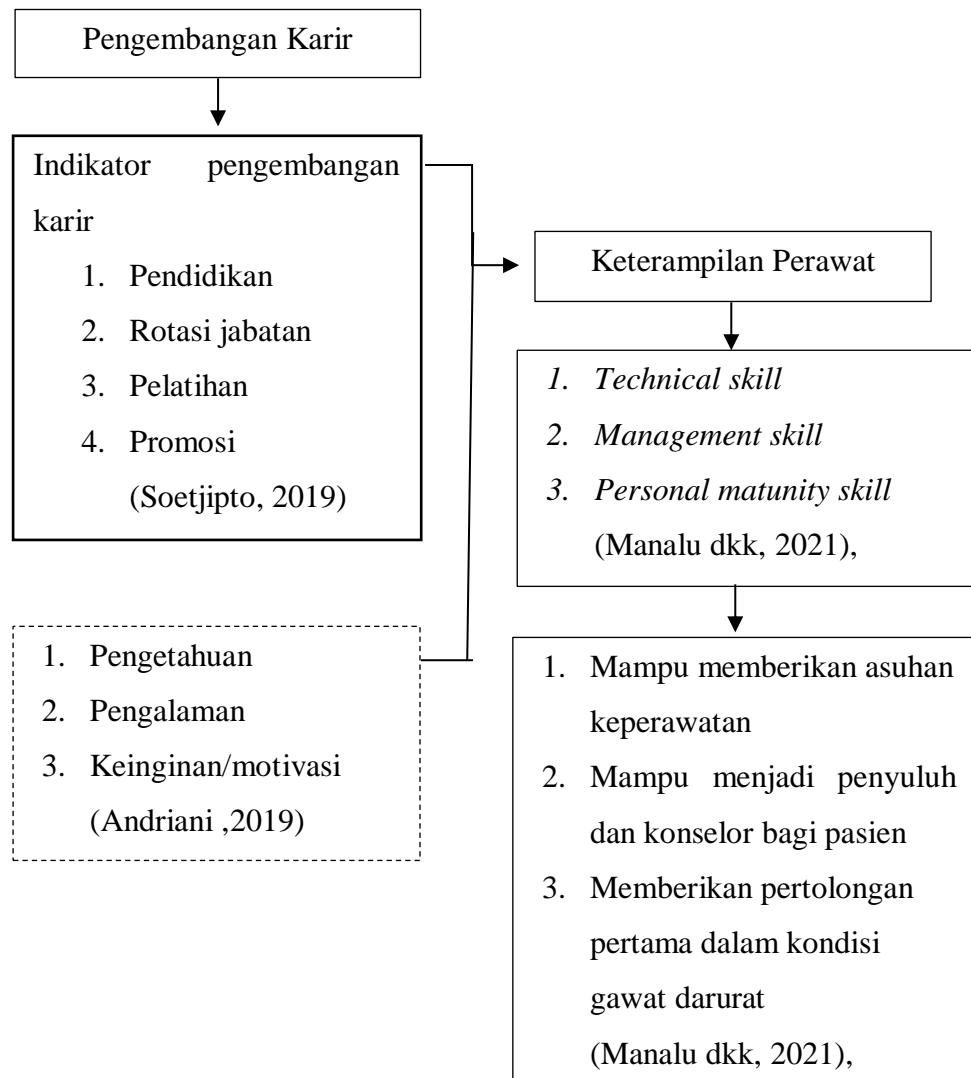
Pengembangan Karir

Indikator pengembangan karir

1. Pendidikan
2. Rotasi jabatan
3. Pelatihan
4. Promosi
(Soetjipto, 2019)

1. Pengetahuan
2. Pengalaman
3. Keinginan/motivasi
(Andriani ,2019)

Keterampilan Perawat

1. *Technical skill*
2. *Management skill*
3. *Personal matunity skill*
(Manalu dkk, 2021),

1. Mampu memberikan asuhan keperawatan
2. Mampu menjadi penyuluh dan konselor bagi pasien
3. Memberikan pertolongan pertama dalam kondisi gawat darurat
(Manalu dkk, 2021),